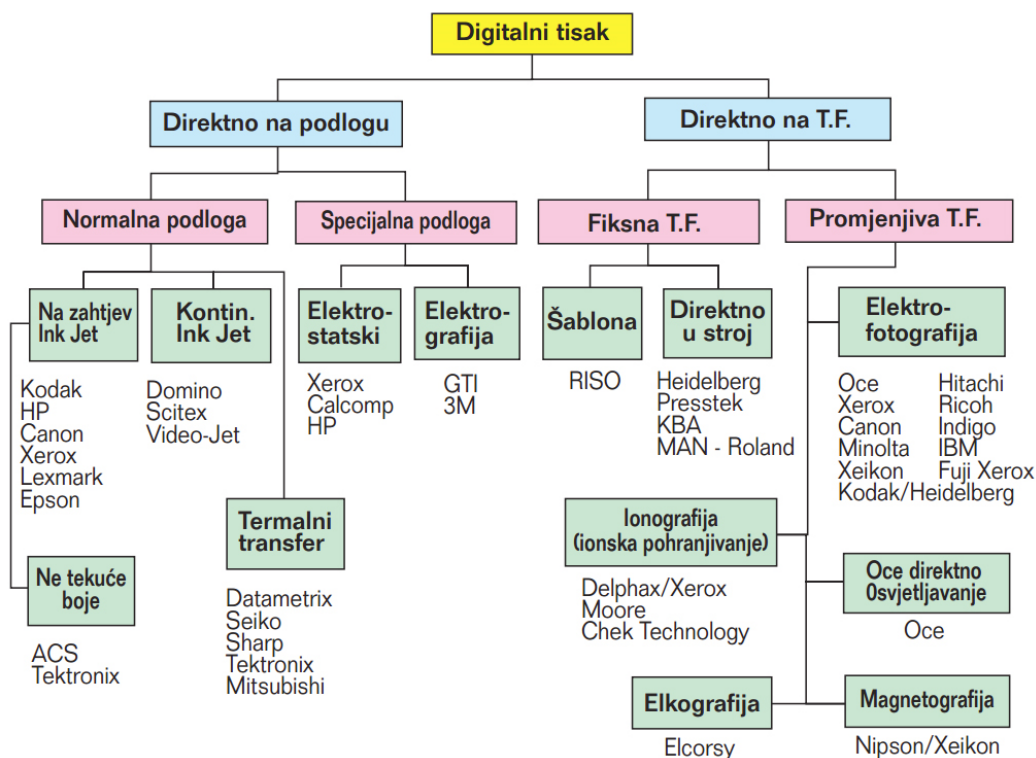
Digitalni tisak

Direktno na podlogu

Direktno na T.F.

Normalna podloga

Specijalna podloga

Fiksna T.F.

Promjenjiva T.F.

Na zahtjev Ink Jet

Kodak
HP
Canon
Xerox
Lexmark
Epson

Kontin. Ink Jet

Domino
Scitex
Video-Jet

Ne tekuće boje

ACS
Tektronix

Termalni transfer

Datametrix
Seiko
Sharp
Tektronix
Mitsubishi

Elektrostatski

Xerox
Calcomp
HP

Elektrografija

GTI
3M

Šablona

RISO

Direktno u stroj

Heidelberg
Presstek
KBA
MAN - Roland

Elektrofotografija

Oce
Xerox
Canon
Minolta
Xeikon
Kodak/Heidelberg

Hitachi
Ricoh
Indigo
IBM
Fuji Xerox

Ionografija (ionska pohranjivanje)

Delphax/Xerox
Moore
Chek Technology

Oce direktno 0svjetljavanje

Oce

Elkografija

Elcorsy

Magnetografija

Nipson/Xeikon